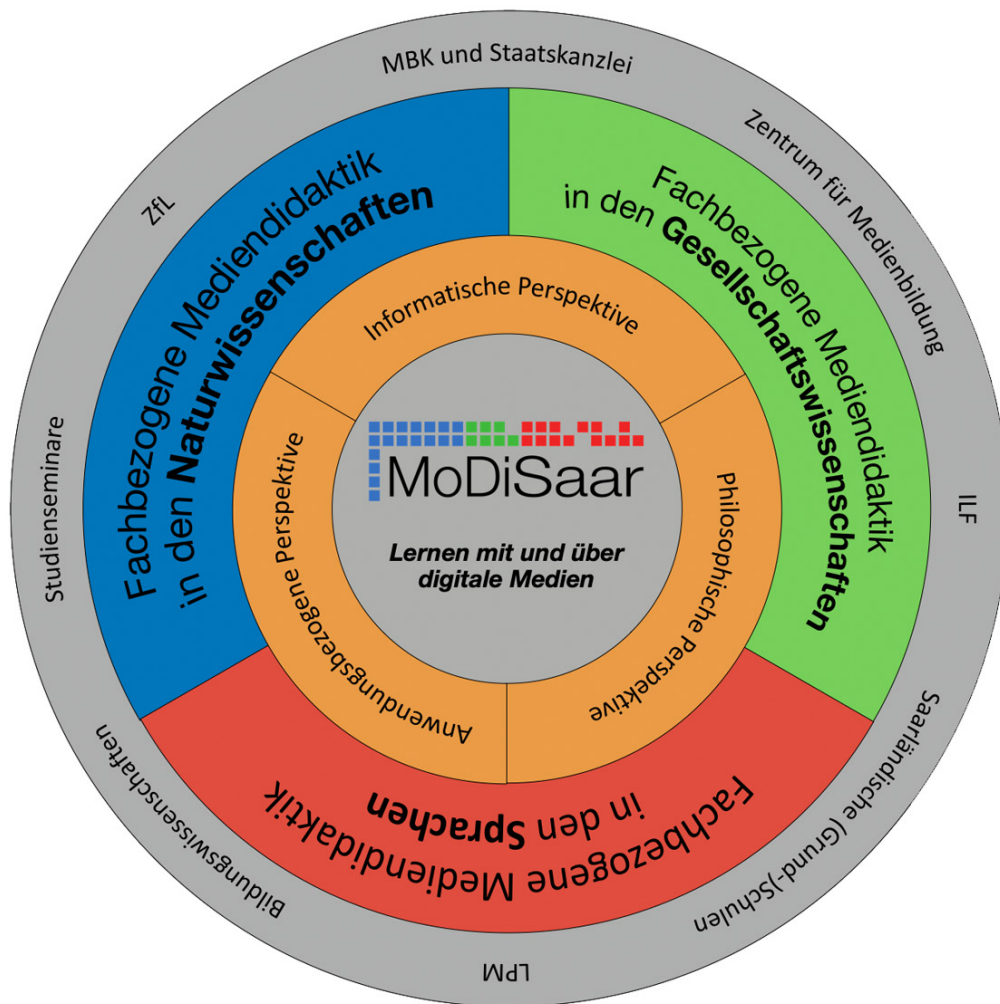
MBK und Staatskanzlei

Zentrum für Medienbildung

ILF

Saarländische (Grund-)Schulen

LPM

Bildungswissenschaften

Studienseminare

ZfL

Fachbezogene Mediendidaktik in den **Naturwissenschaften**

Fachbezogene Mediendidaktik in den **Gesellschaftswissenschaften**

Fachbezogene Mediendidaktik in den **Sprachen**

Informatische Perspektive

Philosophische Perspektive

Anwendungsbezogene Perspektive

MoDiSaar

*Lernen mit und über digitale Medien*